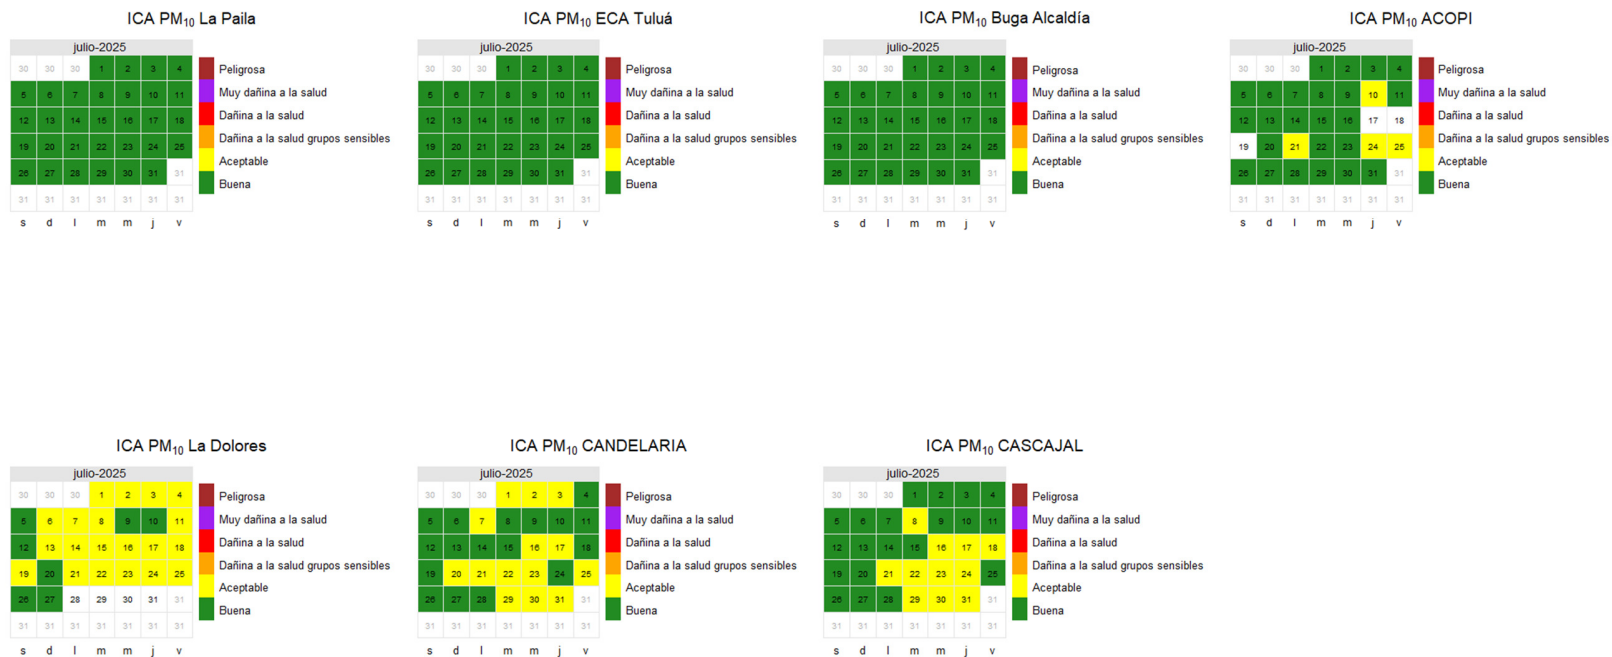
ICA PM$_{10}$ La Paila

julio-2025

| | | | | | | |
|---|---|---|---|---|---|---|
| 30 | 30 | 30 | 1 | 2 | 3 | 4 |
| 5 | 6 | 7 | 8 | 9 | 10 | 11 |
| 12 | 13 | 14 | 15 | 16 | 17 | 18 |
| 19 | 20 | 21 | 22 | 23 | 24 | 25 |
| 26 | 27 | 28 | 29 | 30 | 31 | 31 |
| 31 | 31 | 31 | 31 | 31 | 31 | 31 |
| s | d | l | m | m | j | v |

Peligrosa
Muy dañina a la salud
Dañina a la salud
Dañina a la salud grupos sensibles
Aceptable
Buena

ICA PM$_{10}$ ECA Tuluá

julio-2025

| | | | | | | |
|---|---|---|---|---|---|---|
| 30 | 30 | 30 | 1 | 2 | 3 | 4 |
| 5 | 6 | 7 | 8 | 9 | 10 | 11 |
| 12 | 13 | 14 | 15 | 16 | 17 | 18 |
| 19 | 20 | 21 | 22 | 23 | 24 | 25 |
| 26 | 27 | 28 | 29 | 30 | 31 | 31 |
| 31 | 31 | 31 | 31 | 31 | 31 | 31 |
| s | d | l | m | m | j | v |

Peligrosa
Muy dañina a la salud
Dañina a la salud
Dañina a la salud grupos sensibles
Aceptable
Buena

ICA PM$_{10}$ Buga Alcaldía

julio-2025

| | | | | | | |
|---|---|---|---|---|---|---|
| 30 | 30 | 30 | 1 | 2 | 3 | 4 |
| 5 | 6 | 7 | 8 | 9 | 10 | 11 |
| 12 | 13 | 14 | 15 | 16 | 17 | 18 |
| 19 | 20 | 21 | 22 | 23 | 24 | 25 |
| 26 | 27 | 28 | 29 | 30 | 31 | 31 |
| 31 | 31 | 31 | 31 | 31 | 31 | 31 |
| s | d | l | m | m | j | v |

Peligrosa
Muy dañina a la salud
Dañina a la salud
Dañina a la salud grupos sensibles
Aceptable
Buena

ICA PM$_{10}$ ACOPI

julio-2025

| | | | | | | |
|---|---|---|---|---|---|---|
| 30 | 30 | 30 | 1 | 2 | 3 | 4 |
| 5 | 6 | 7 | 8 | 9 | 10 | 11 |
| 12 | 13 | 14 | 15 | 16 | 17 | 18 |
| 19 | 20 | 21 | 22 | 23 | 24 | 25 |
| 26 | 27 | 28 | 29 | 30 | 31 | 31 |
| 31 | 31 | 31 | 31 | 31 | 31 | 31 |
| s | d | l | m | m | j | v |

Peligrosa
Muy dañina a la salud
Dañina a la salud
Dañina a la salud grupos sensibles
Aceptable
Buena

ICA PM$_{10}$ La Dolores

julio-2025

| | | | | | | |
|---|---|---|---|---|---|---|
| 30 | 30 | 30 | 1 | 2 | 3 | 4 |
| 5 | 6 | 7 | 8 | 9 | 10 | 11 |
| 12 | 13 | 14 | 15 | 16 | 17 | 18 |
| 19 | 20 | 21 | 22 | 23 | 24 | 25 |
| 26 | 27 | 28 | 29 | 30 | 31 | 31 |
| 31 | 31 | 31 | 31 | 31 | 31 | 31 |
| s | d | l | m | m | j | v |

Peligrosa
Muy dañina a la salud
Dañina a la salud
Dañina a la salud grupos sensibles
Aceptable
Buena

ICA PM$_{10}$ CANDELARIA

julio-2025

| | | | | | | |
|---|---|---|---|---|---|---|
| 30 | 30 | 30 | 1 | 2 | 3 | 4 |
| 5 | 6 | 7 | 8 | 9 | 10 | 11 |
| 12 | 13 | 14 | 15 | 16 | 17 | 18 |
| 19 | 20 | 21 | 22 | 23 | 24 | 25 |
| 26 | 27 | 28 | 29 | 30 | 31 | 31 |
| 31 | 31 | 31 | 31 | 31 | 31 | 31 |
| s | d | l | m | m | j | v |

Peligrosa
Muy dañina a la salud
Dañina a la salud
Dañina a la salud grupos sensibles
Aceptable
Buena

ICA PM$_{10}$ CASCAJAL

julio-2025

| | | | | | | |
|---|---|---|---|---|---|---|
| 30 | 30 | 30 | 1 | 2 | 3 | 4 |
| 5 | 6 | 7 | 8 | 9 | 10 | 11 |
| 12 | 13 | 14 | 15 | 16 | 17 | 18 |
| 19 | 20 | 21 | 22 | 23 | 24 | 25 |
| 26 | 27 | 28 | 29 | 30 | 31 | 31 |
| 31 | 31 | 31 | 31 | 31 | 31 | 31 |
| s | d | l | m | m | j | v |

Peligrosa
Muy dañina a la salud
Dañina a la salud
Dañina a la salud grupos sensibles
Aceptable
Buena